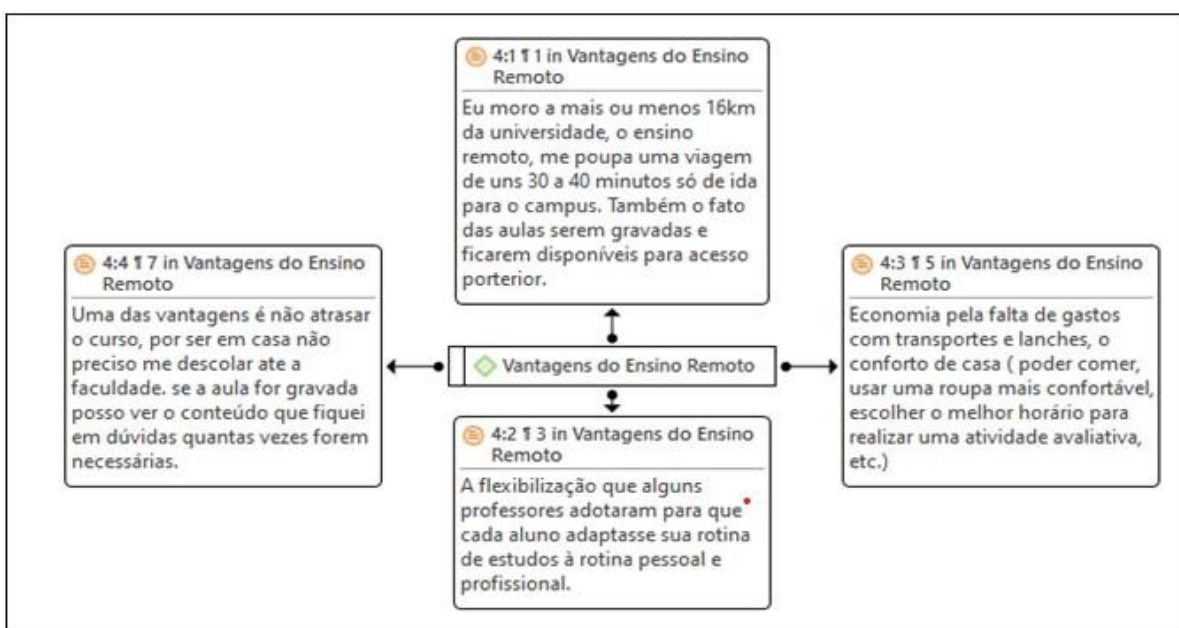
4:1 ¶ 1 in Vantagens do Ensino Remoto

Eu moro a mais ou menos 16km da universidade, o ensino remoto, me poupa uma viagem de uns 30 a 40 minutos só de ida para o campus. Também o fato das aulas serem gravadas e ficarem disponíveis para acesso porterior.

4:4 ¶ 7 in Vantagens do Ensino Remoto

Uma das vantagens é não atrasar o curso, por ser em casa não preciso me descolar ate a faculdade. se a aula for gravada posso ver o conteúdo que fiquei em dúvidas quantas vezes forem necessárias.

Vantagens do Ensino Remoto

4:3 ¶ 5 in Vantagens do Ensino Remoto

Economia pela falta de gastos com transportes e lanches, o conforto de casa ( poder comer, usar uma roupa mais confortável, escolher o melhor horário para realizar uma atividade avaliativa, etc.)

4:2 ¶ 3 in Vantagens do Ensino Remoto

A flexibilização que alguns professores adotaram para que cada aluno adaptasse sua rotina de estudos à rotina pessoal e profissional.